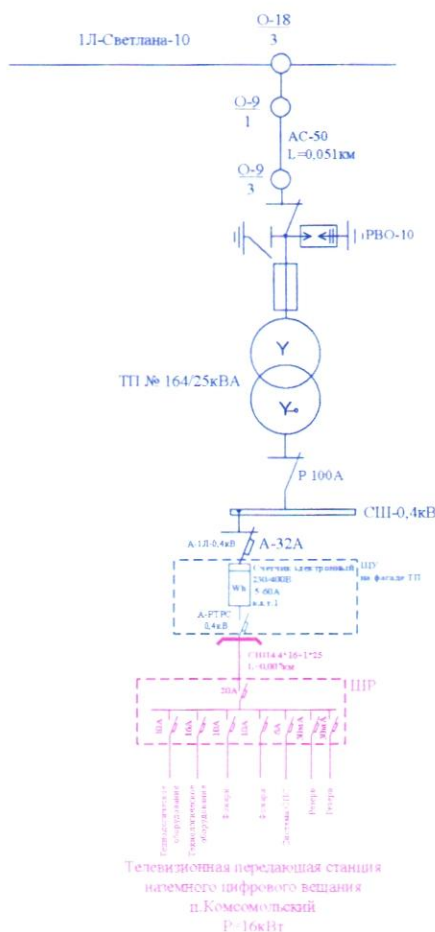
1Л-Светлана-10

О-18
3

О-9
1

АС-50
L=0,051км

О-9
3

РВО-10

ТП № 164/25кВА

Р 100А

СШ-0,4кВ

А-1Л-0,4кВ

А-32А

Счетчик электронный 230-400В 5-60А к.т.т.1

ЩУ на фасаде ТП

Wh

А-РТРС 0,4кВ

СИП4 4*16-1*25 L=0,007км

ЩР

20А

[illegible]

Телевизионная передающая станция наземного цифрового вещания п.Комсомольский Р=16кВт